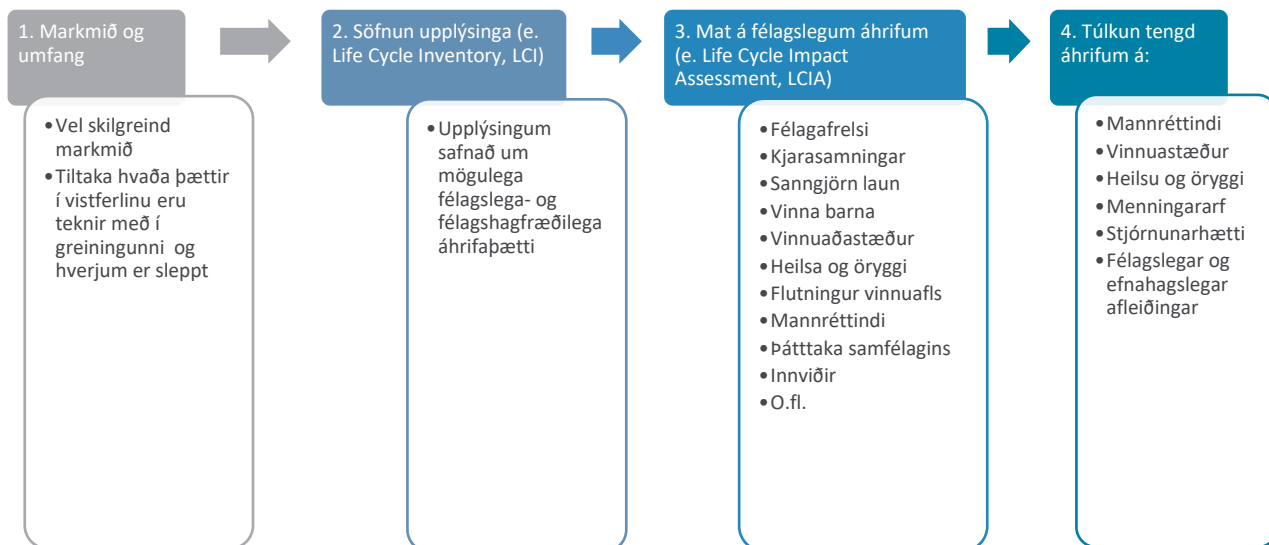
1. Markmið og umfang

• Vel skilgreind markmið
• Tiltaka hvaða þættir í vistferlinu eru teknir með í greiningunni og hverjum er sleppt

2. Söfnun upplýsinga (e. Life Cycle Inventory, LCI)

• Upplýsingum safnað um mögulega félagslega- og félagshagfræðilega áhrifaþætti

3. Mat á félagslegum áhrifum (e. Life Cycle Impact Assessment, LCIA)

• Félagafrelsi
• Kjarasamningar
• Sanngjörn laun
• Vinna barna
• Vinnuaðastæður
• Heilsa og öryggi
• Flutningur vinnuafls
• Mannréttindi
• Þátttaka samfélagins
• Innviðir
• O.fl.

4. Túlkun tengd áhrifum á:

• Mannréttindi
• Vinnuastæður
• Heilsu og öryggi
• Menningararf
• Stjórnunarhætti
• Félagslegar og efnahagslegar afleiðingar